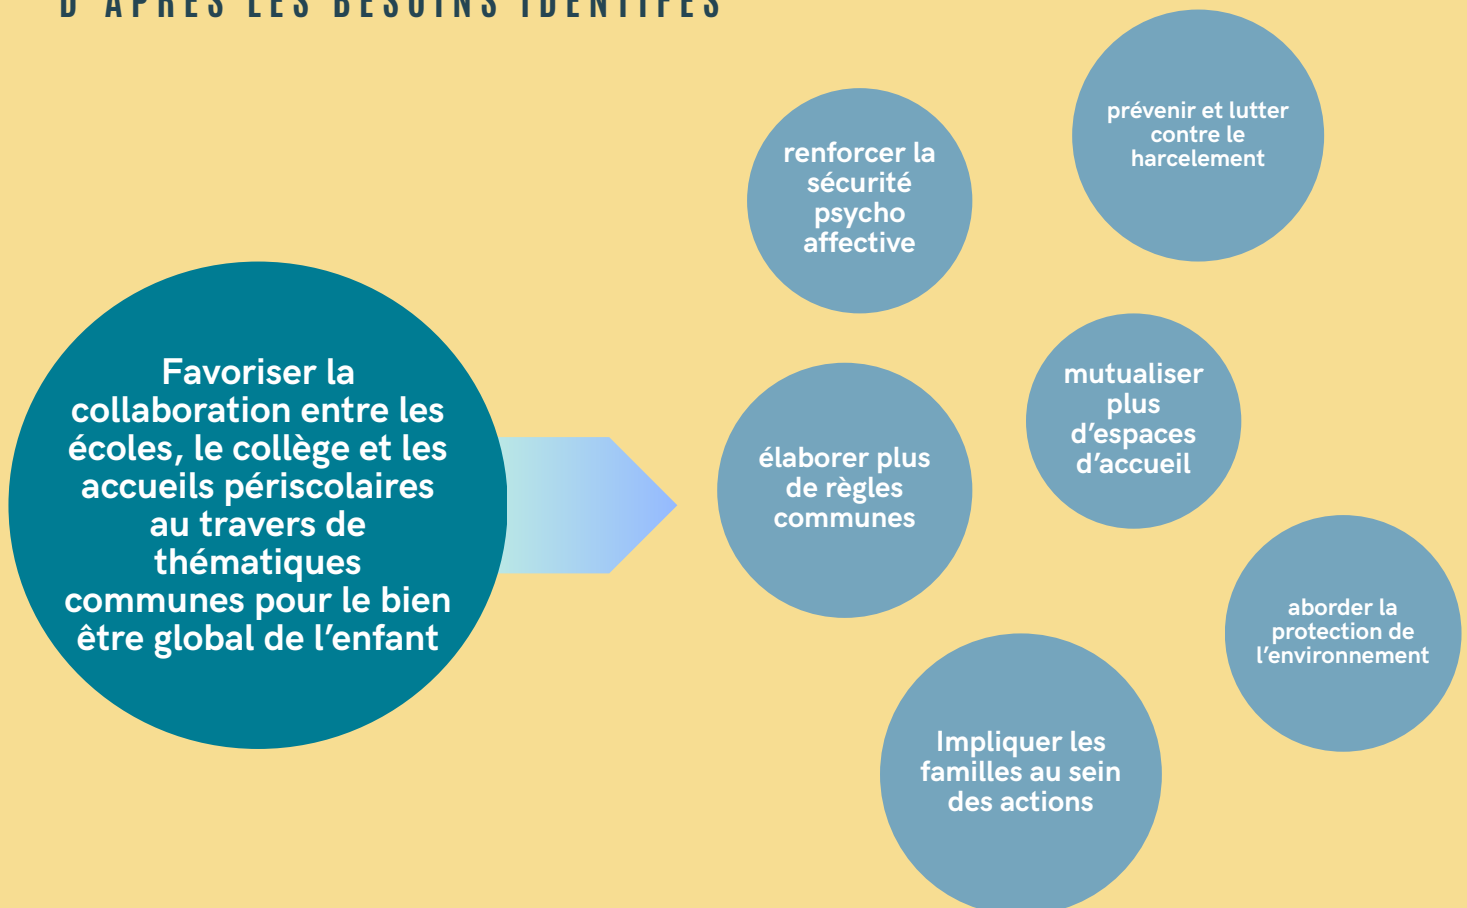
D'APRES LES BESOINS IDENTIFES

Favoriser la collaboration entre les écoles, le collège et les accueils périscolaires au travers de thématiques communes pour le bien être global de l'enfant

renforcer la sécurité psycho affective

prévenir et lutter contre le harcelement

mutualiser plus d'espaces d'accueil

élaborer plus de règles communes

aborder la protection de l'environnement

Impliquer les familles au sein des actions